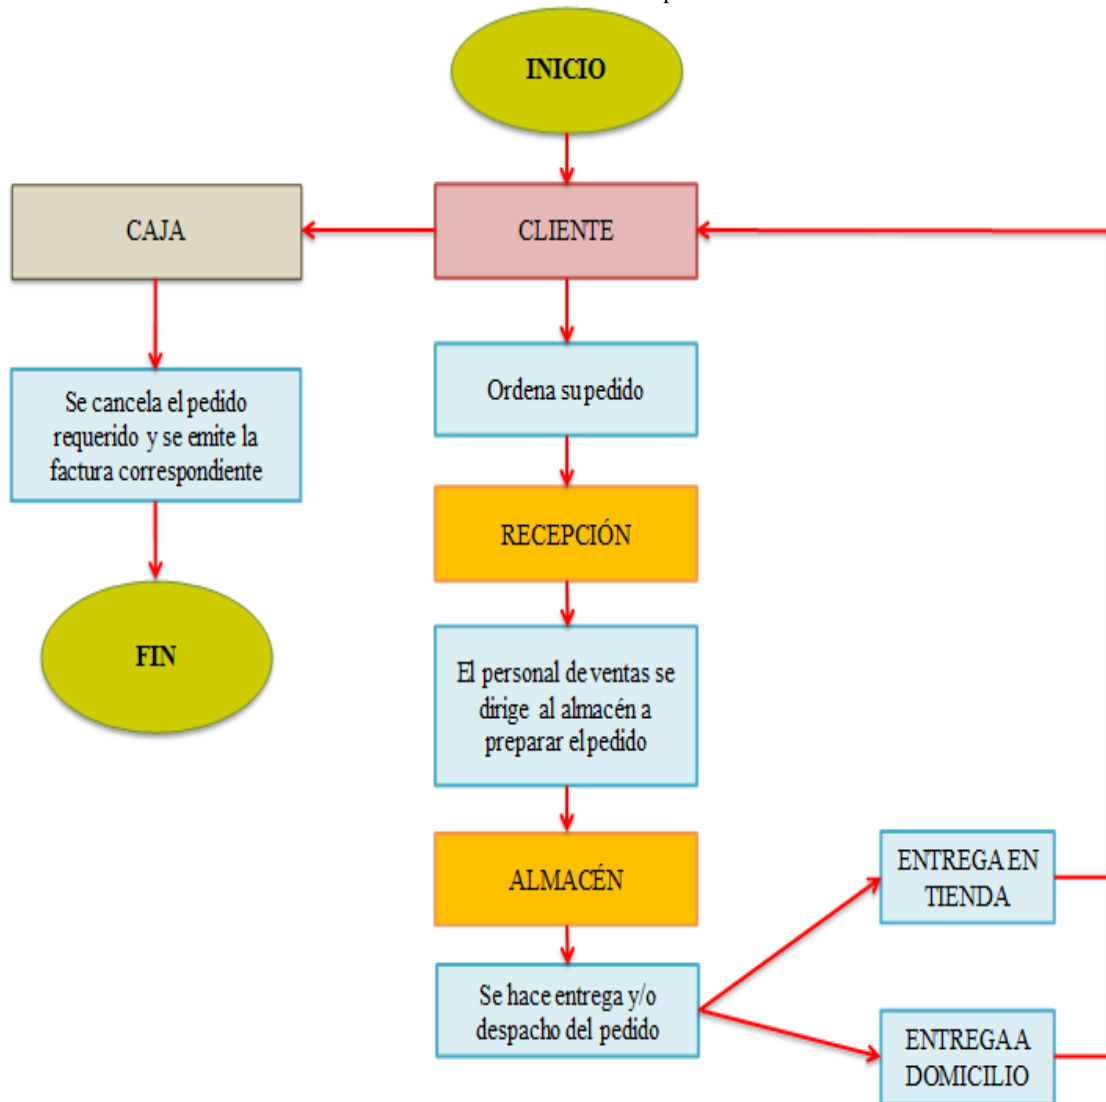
INICIO

CAJA

CLIENTE

Se cancela el pedido requerido y se emite la factura correspondiente

Ordena su pedido

RECEPCIÓN

FIN

El personal de ventas se dirige al almacén a preparar el pedido

ALMACÉN

ENTREGA EN TIENDA

Se hace entrega y/o despacho del pedido

ENTREGA A DOMICILIO